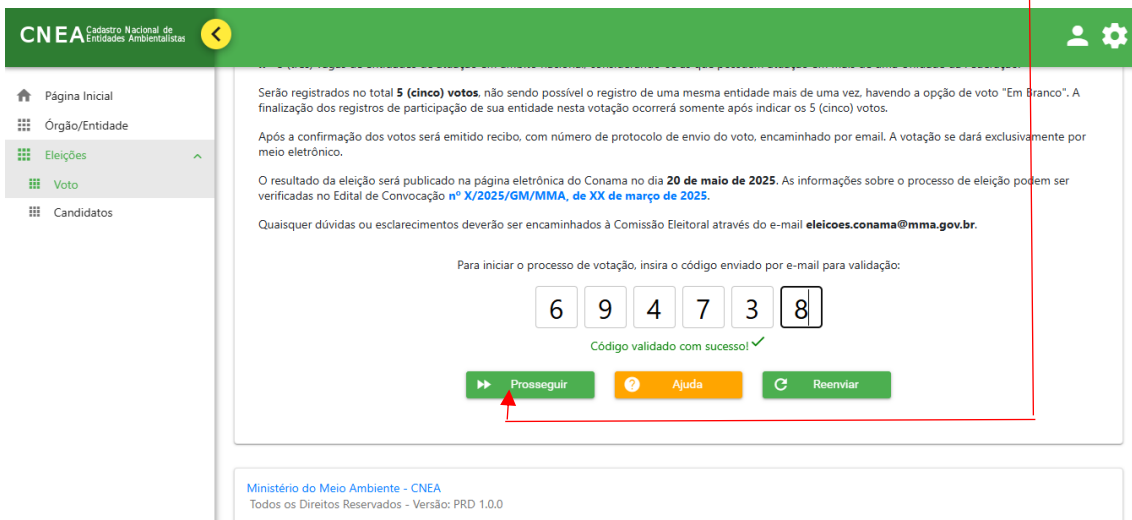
CNEA Cadastro Nacional de Entidades Ambientalistas

Página Inicial
Órgão/Entidade
Eleições
Voto
Candidatos

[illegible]

Serão registrados no total **5 (cinco) votos**, não sendo possível o registro de uma mesma entidade mais de uma vez, havendo a opção de voto "Em Branco". A finalização dos registros de participação de sua entidade nesta votação ocorrerá somente após indicar os 5 (cinco) votos.

Após a confirmação dos votos será emitido recibo, com número de protocolo de envio do voto, encaminhado por email. A votação se dará exclusivamente por meio eletrônico.

O resultado da eleição será publicado na página eletrônica do Conama no dia **20 de maio de 2025**. As informações sobre o processo de eleição podem ser verificadas no Edital de Convocação **nº X/2025/GM/MMA, de XX de março de 2025**.

Quaisquer dúvidas ou esclarecimentos deverão ser encaminhados à Comissão Eleitoral através do e-mail **eleicoes.conama@mma.gov.br**.

Para iniciar o processo de votação, insira o código enviado por e-mail para validação:

6 9 4 7 3 8

Código validado com sucesso!

Prosseguir
Ajuda
Reenviar

Ministério do Meio Ambiente - CNEA
Todos os Direitos Reservados - Versão: PRD 1.0.0